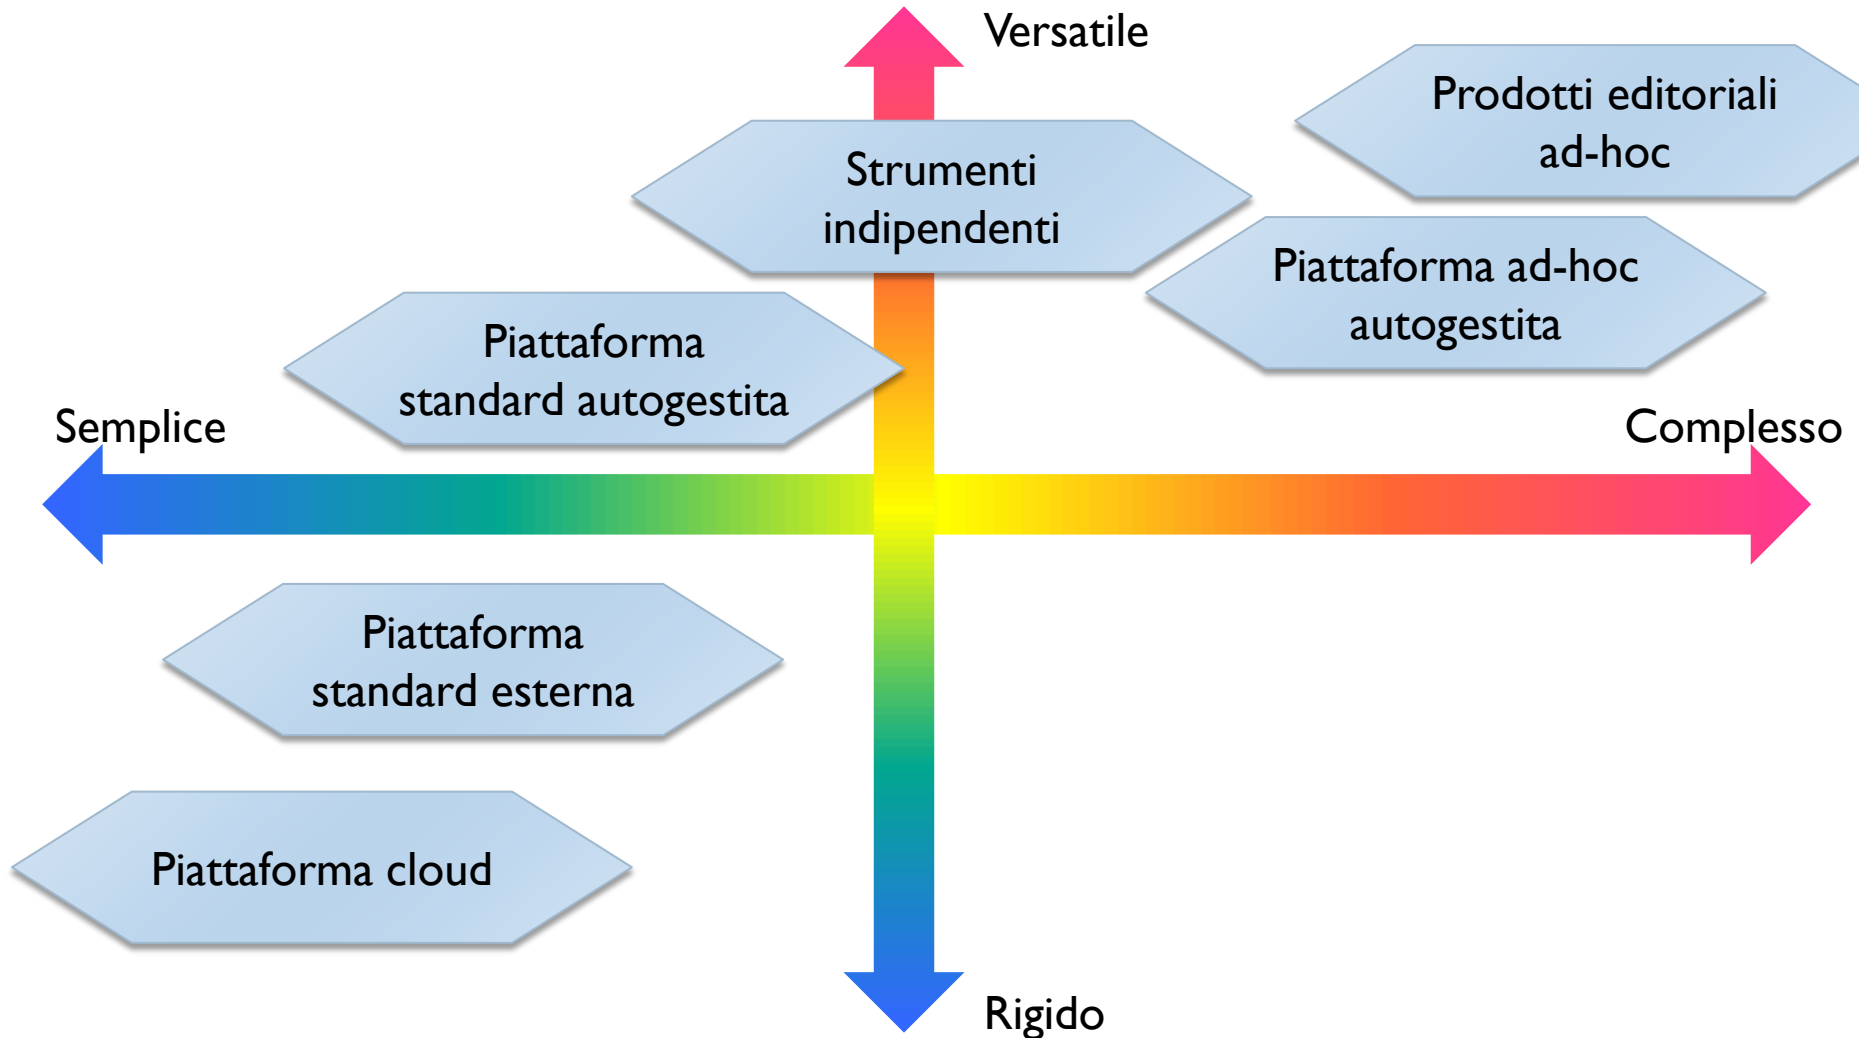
Versatile

Prodotti editoriali ad-hoc

Strumenti indipendenti

Piattaforma ad-hoc autogestita

Piattaforma standard autogestita

Semplice

Complesso

Piattaforma standard esterna

Piattaforma cloud

Rigido